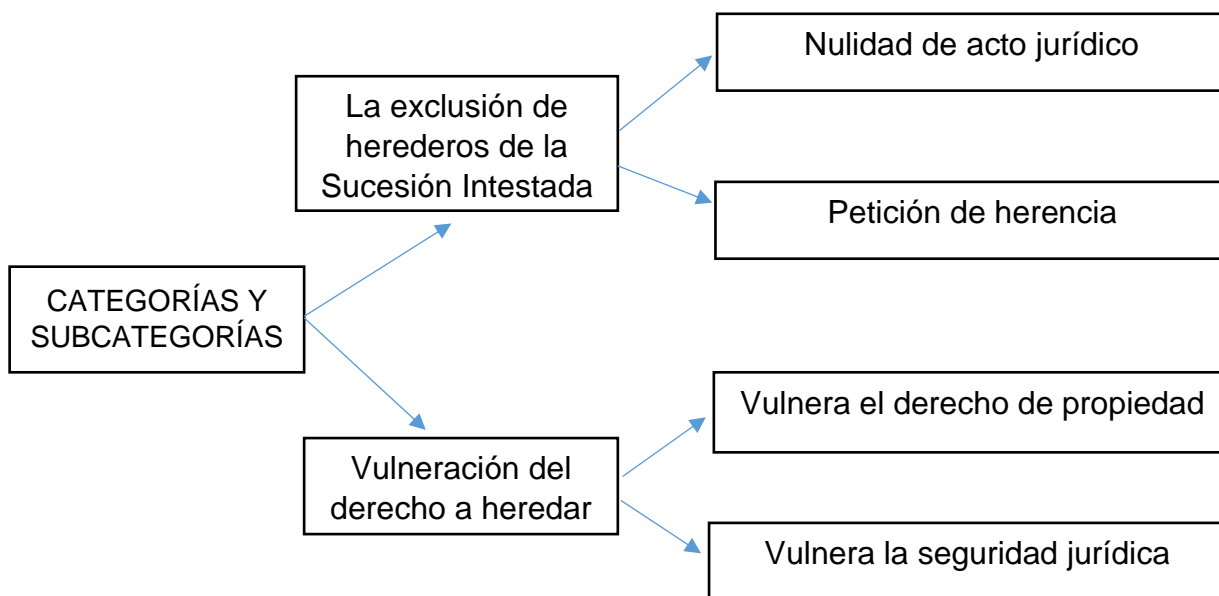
CATEGORÍAS Y SUBCATEGORÍAS

La exclusión de herederos de la Sucesión Intestada

Nulidad de acto jurídico

Petición de herencia

Vulneración del derecho a heredar

Vulnera el derecho de propiedad

Vulnera la seguridad jurídica